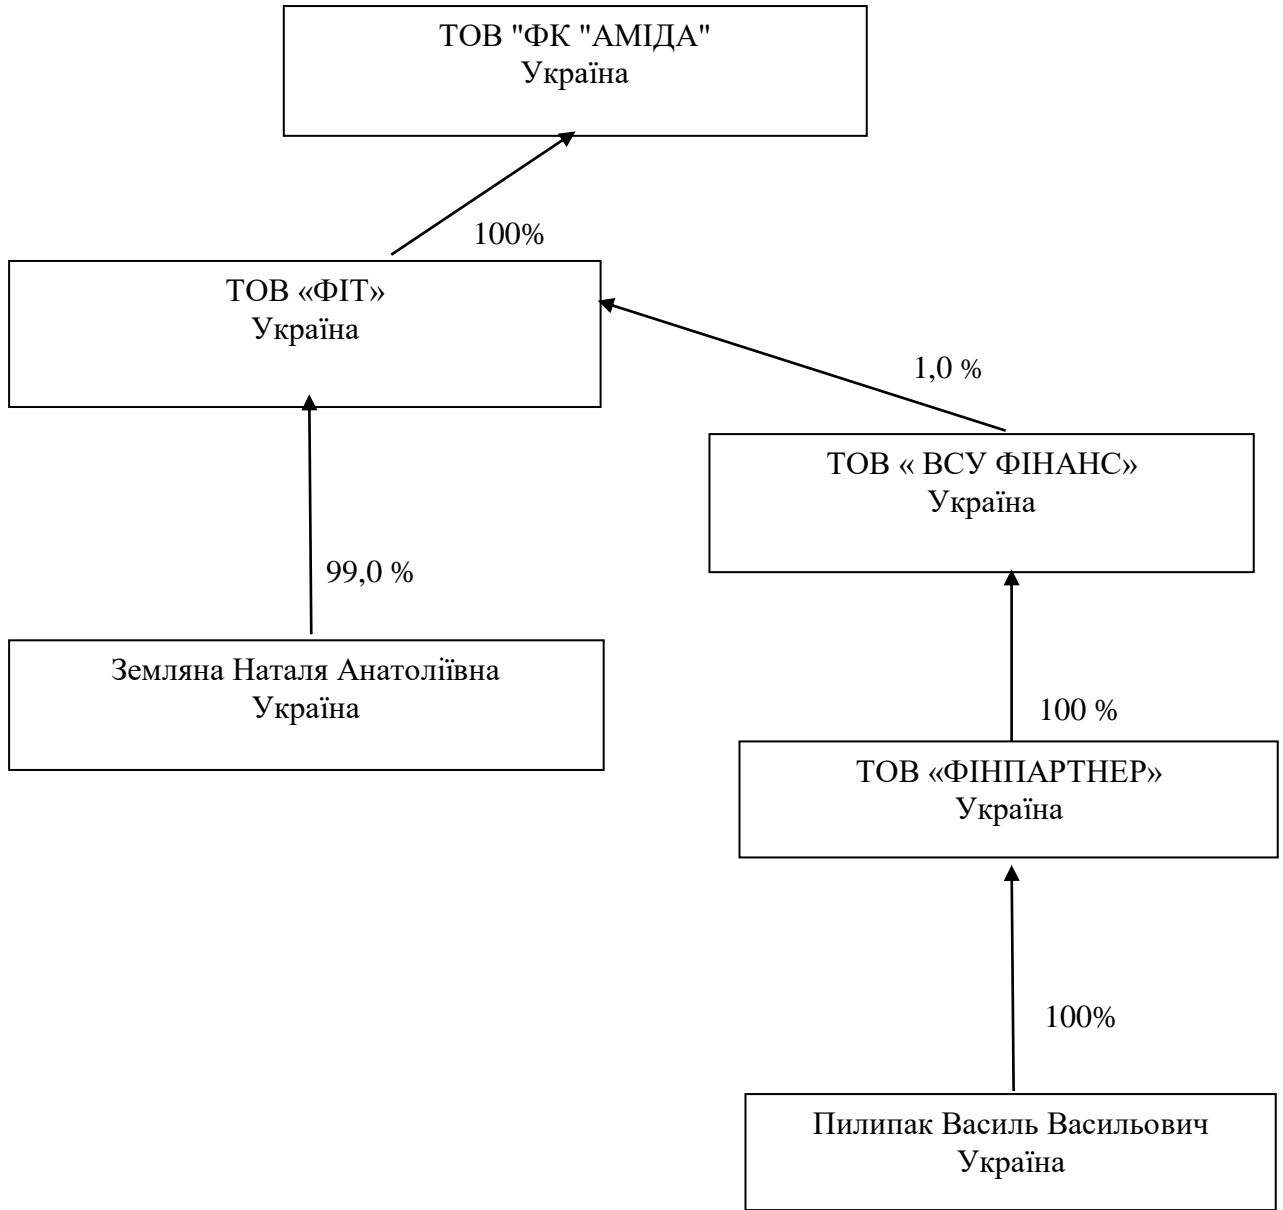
ТОВ "ФК "АМІДА"
Україна

100%

ТОВ «ФІТ»
Україна

1,0 %

ТОВ « ВСУ ФІНАНС»
Україна

99,0 %

Земляна Наталя Анатоліївна
Україна

100 %

ТОВ «ФІНПАРТНЕР»
Україна

100%

Пилипак Василь Васильович
Україна